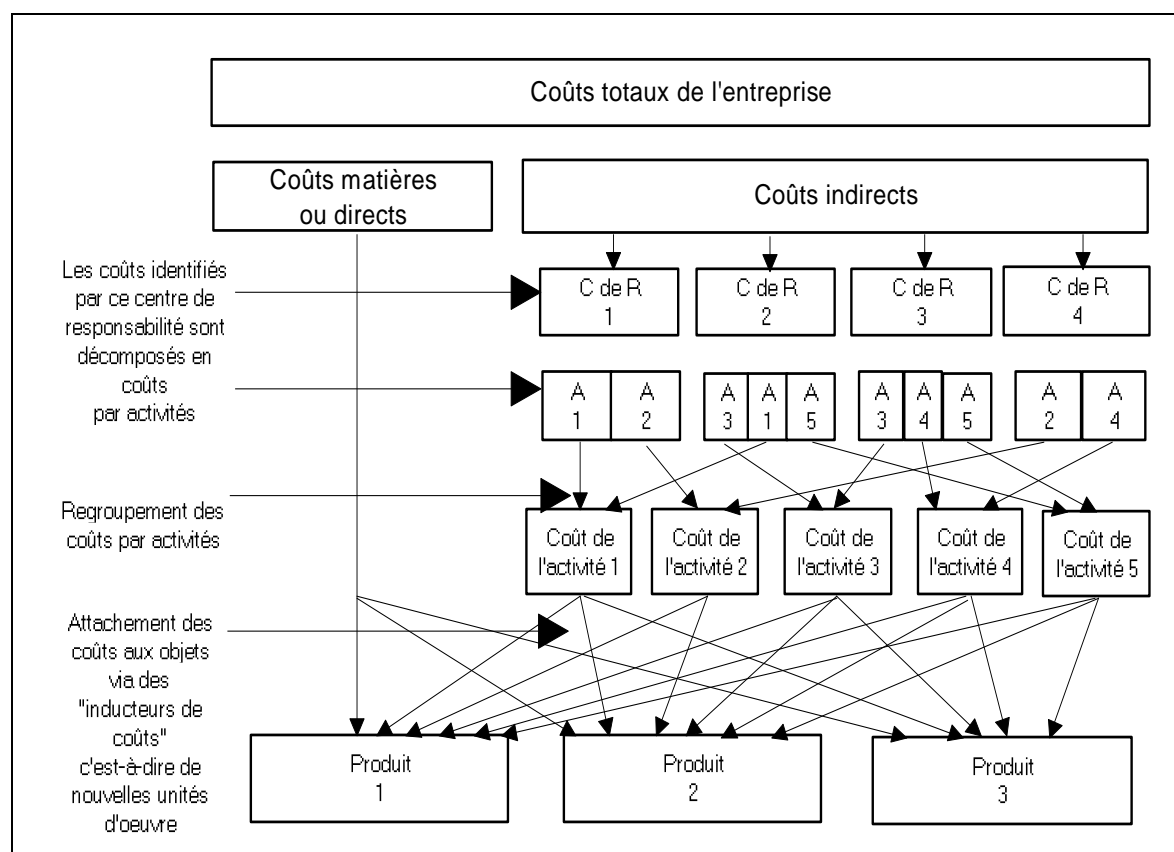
Coûts totaux de l'entreprise

Coûts matières ou directs

Coûts indirects

Les coûts identifiés par ce centre de responsabilité sont décomposés en coûts par activités

C de R 1

C de R 2

C de R 3

C de R 4

A 1

A 2

A 3

A 1

A 5

A 3

A 4

A 5

A 2

A 4

Regroupement des coûts par activités

Coût de l'activité 1

Coût de l'activité 2

Coût de l'activité 3

Coût de l'activité 4

Coût de l'activité 5

Attachement des coûts aux objets via des "inducteurs de coûts" c'est-à-dire de nouvelles unités d'oeuvre

Produit 1

Produit 2

Produit 3